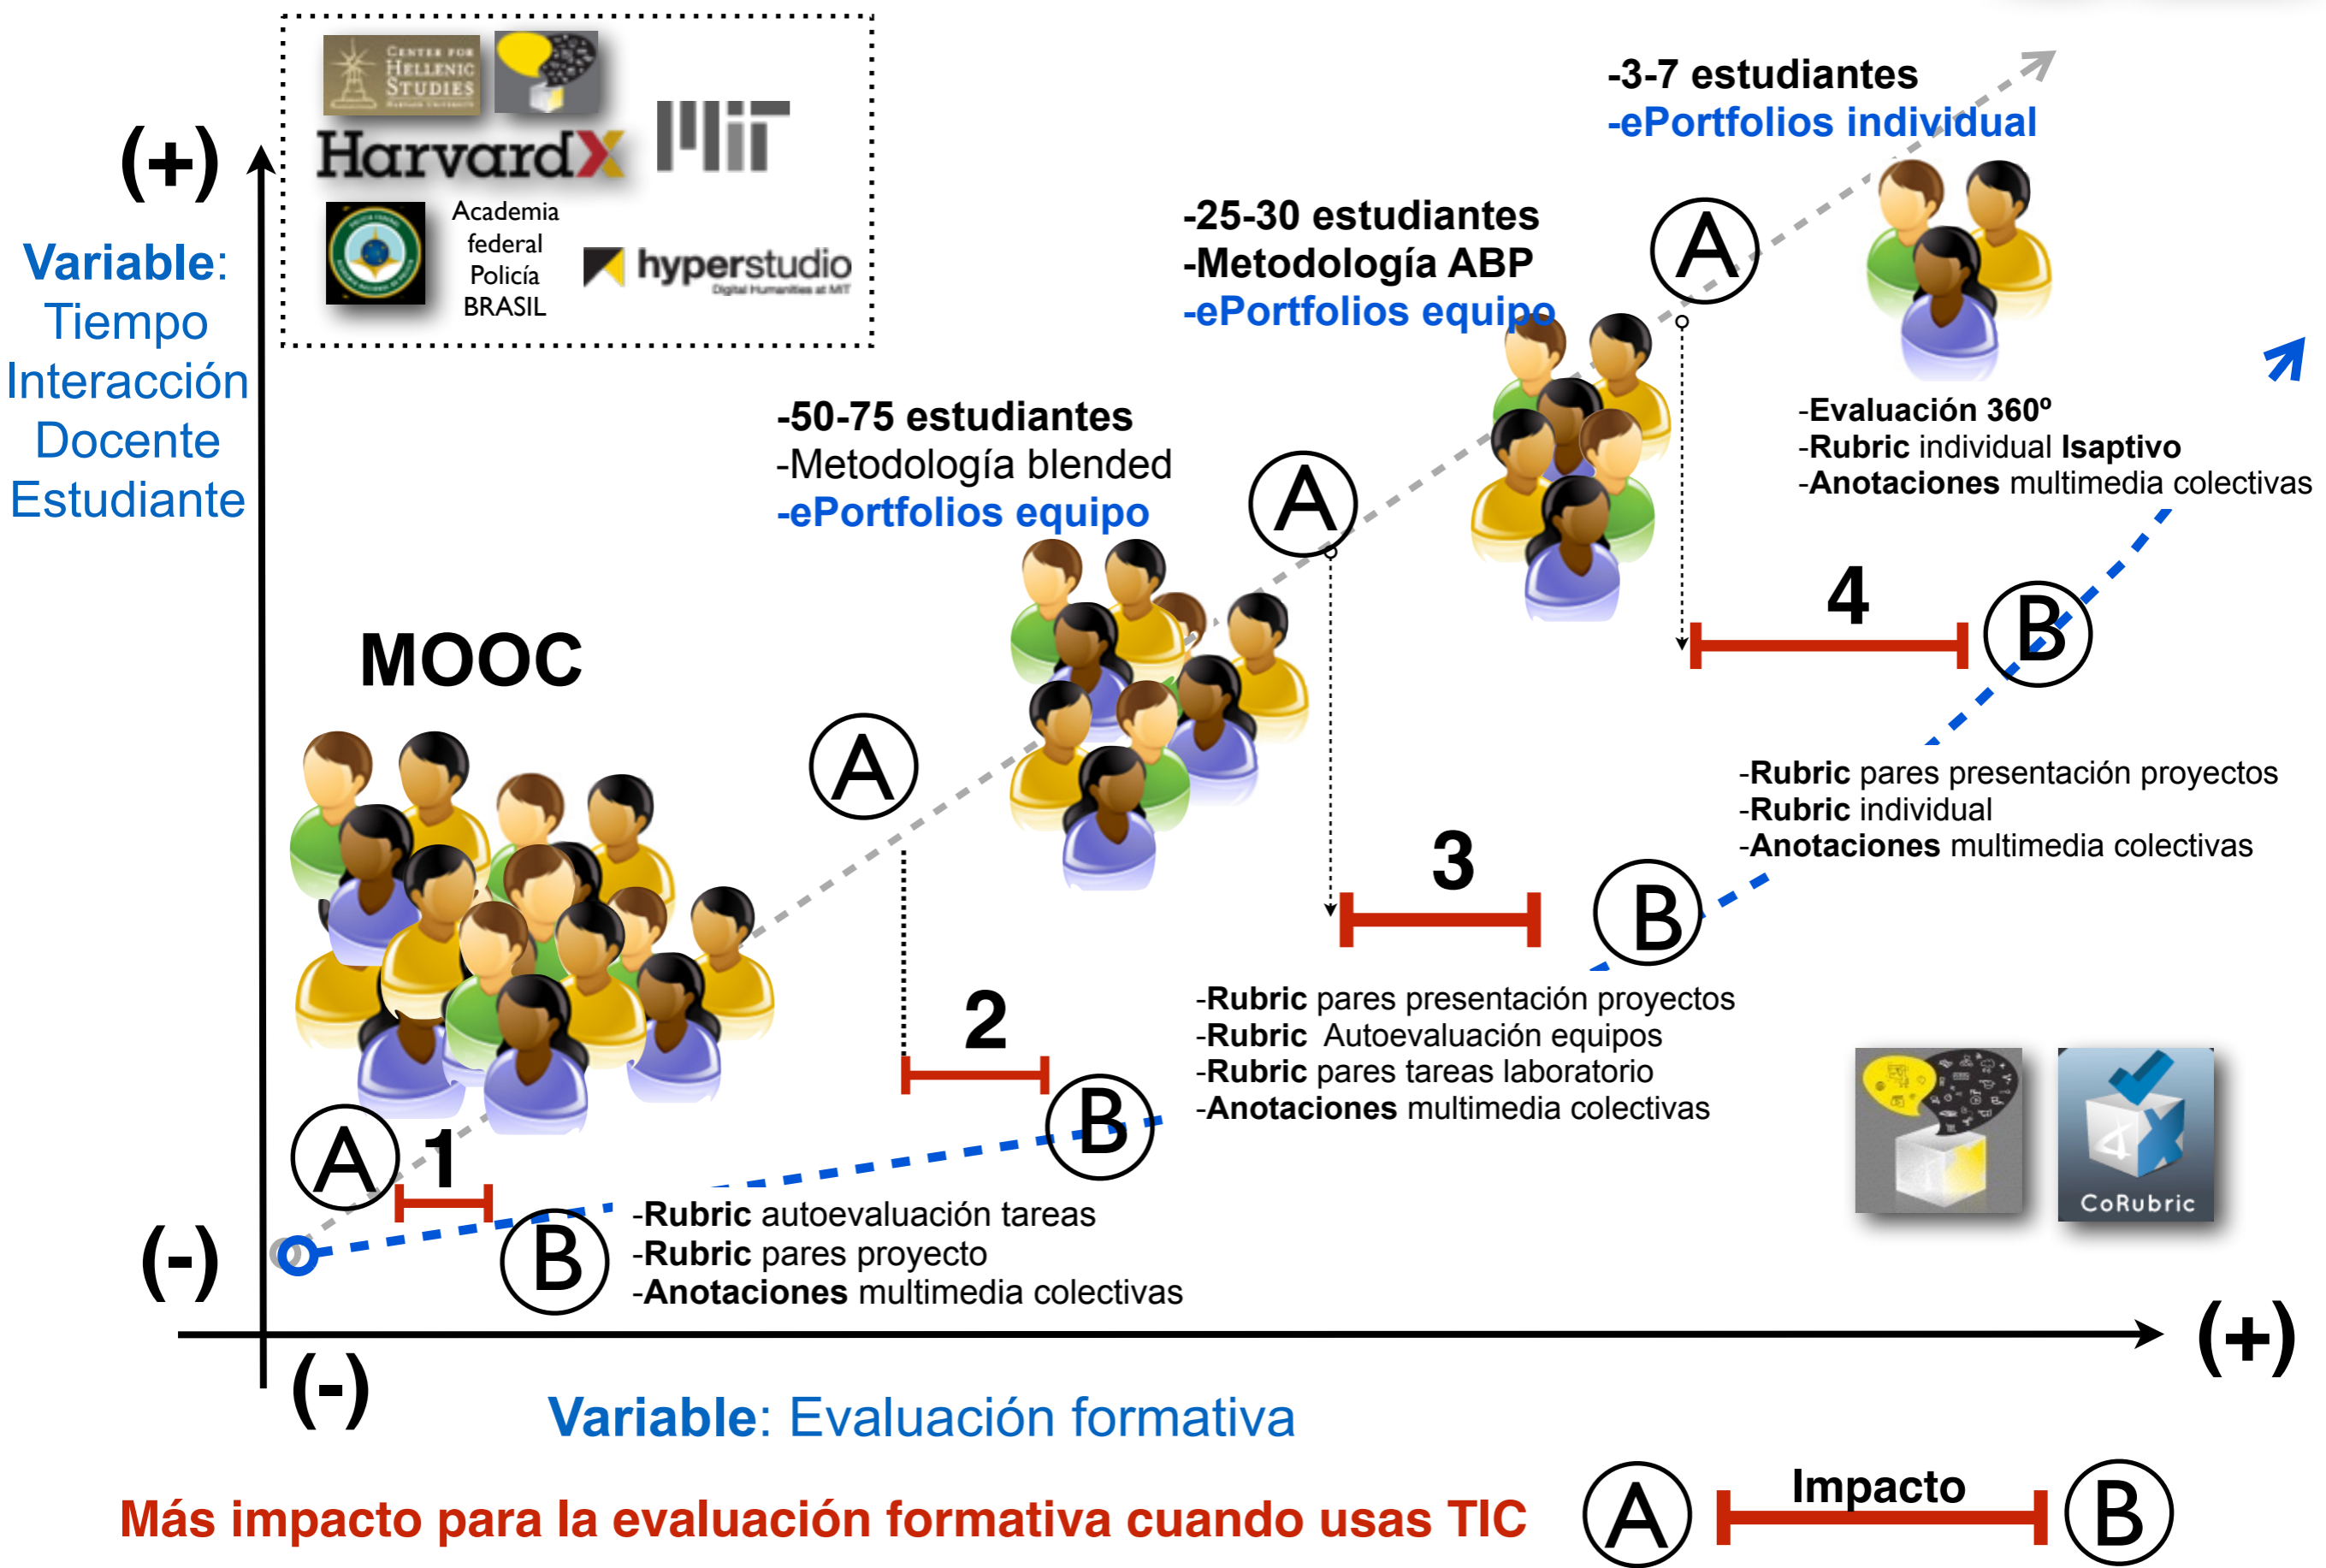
CENTER FOR HELLENIC STUDIES

HarvardX

MIT

Academia federal Policía BRASIL

hyperstudio
Digital Humanities at MIT

(+)

Variable: Tiempo Interacción Docente Estudiante

(-)

(-)

(+)

-3-7 estudiantes
-ePortfolios individual

-25-30 estudiantes
-Metodología ABP
-ePortfolios equipo

-50-75 estudiantes
-Metodología blended
-ePortfolios equipo

MOOC

A

A

A

A

A

B

B

B

B

B

1

2

3

4

-Evaluación 360º
-Rubric individual Isaptivo
-Anotaciones multimedia colectivas

-Rubric pares presentación proyectos
-Rubric individual
-Anotaciones multimedia colectivas

-Rubric pares presentación proyectos
-Rubric Autoevaluación equipos
-Rubric pares tareas laboratorio
-Anotaciones multimedia colectivas

-Rubric autoevaluación tareas
-Rubric pares proyecto
-Anotaciones multimedia colectivas

CoRubric

Variable: Evaluación formativa

Más impacto para la evaluación formativa cuando usas TIC

A Impacto B